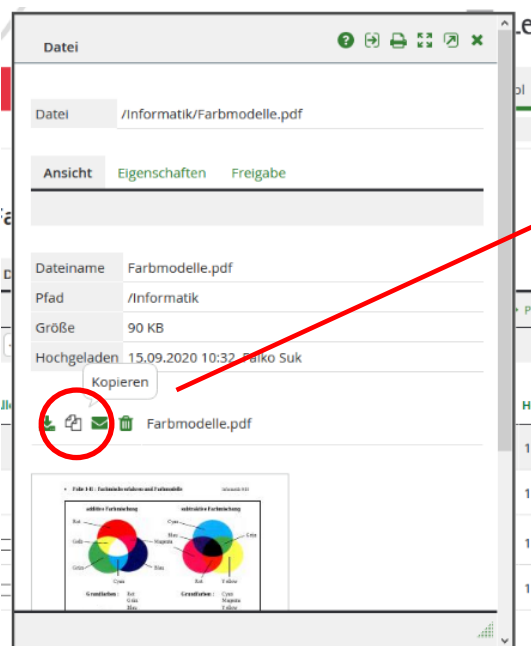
Datei

| Datei | /Informatik/Farbmodelle.pdf |
|---|---|

Ansicht Eigenschaften Freigabe

| Dateiname | Farbmodelle.pdf |
|---|---|
| Pfad | /Informatik |
| Größe | 90 KB |
| Hochgeladen | 15.09.2020 10:32 Falko Suk |

Kopieren

Farbmodelle.pdf

additive Farbmischung
subtraktive Farbmischung
Rot
Gelb
Grün
Cyan
Blau
Magenta
Cyan
Blau
Grün
Rot
Gelb
Magenta
Grundfarben: Rot Grün Blau
Grundfarben: Cyan Magenta Gelb